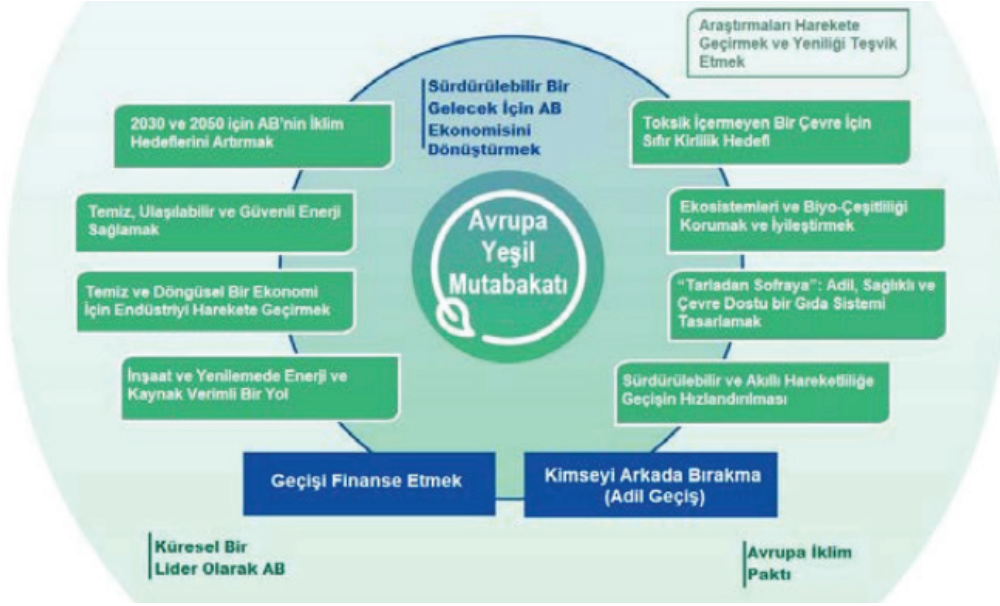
Araştırmaları Harekete Geçirmek ve Yeniliği Teşvik Etmek

Sürdürülebilir Bir Gelecek İçin AB Ekonomisini Dönüştürmek

2030 ve 2050 için AB'nin İklim Hedeflerini Artırmak

Toksik İçermeyen Bir Çevre İçin Sıfır Kirlilik Hedefi

Temiz, Ulaşılabilir ve Güvenli Enerji Sağlamak

Avrupa Yeşil Mutabakatı

Ekosistemleri ve Biyo-Çeşitliliği Korumak ve İyileştirmek

Temiz ve Döngüsel Bir Ekonomi İçin Endüstriyi Harekete Geçirmek

"Tarladan Sofraya": Adil, Sağlıklı ve Çevre Dostu bir Gıda Sistemi Tasarlamak

İnşaat ve Yenilemede Enerji ve Kaynak Verimli Bir Yol

Sürdürülebilir ve Akıllı Hareketliliğe Geçişin Hızlandırılması

Geçişi Finanse Etmek

Kimseyi Arkada Bırakma (Adil Geçiş)

Küresel Bir Lider Olarak AB

Avrupa İklim Paktı